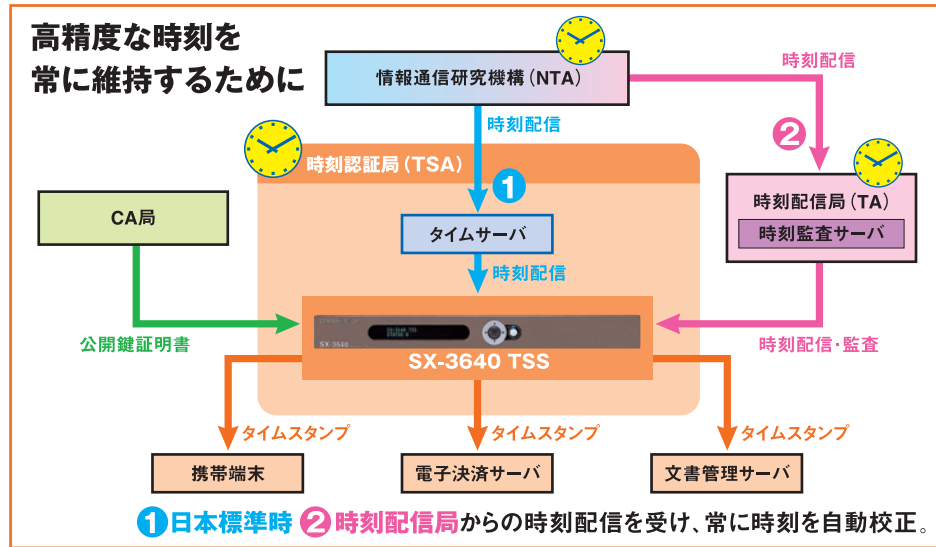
高精度な時刻を常に維持するために

情報通信研究機構（NTA）

時刻配信

時刻配信

2

時刻認証局（TSA）

1

時刻配信局（TA）

時刻監査サーバ

CA局

タイムサーバ

時刻配信

公開鍵証明書

時刻配信・監査

SX-3640 TSS

タイムスタンプ

タイムスタンプ

タイムスタンプ

携帯端末

電子決済サーバ

文書管理サーバ

1 日本標準時 2 時刻配信局からの時刻配信を受け、常に時刻を自動校正。